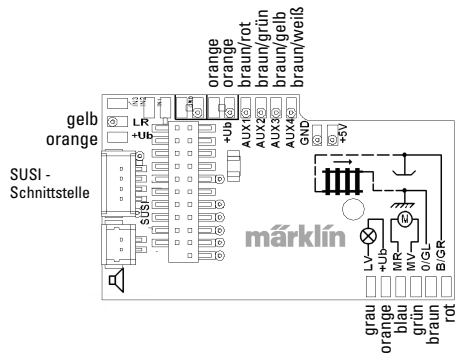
orange
orange
braun/rot
braun/grün
braun/gelb
braun/weiß

gelb
orange

LR
+Ub

SUSI -
Schnittstelle

SUSI

+Ub
AUX1
AUX2
AUX3
AUX4
GND
+5V

märklin

M

LV
+Ub
MR
MV
0/GL
B/GR

grau
orange
blau
grün
braun
rot